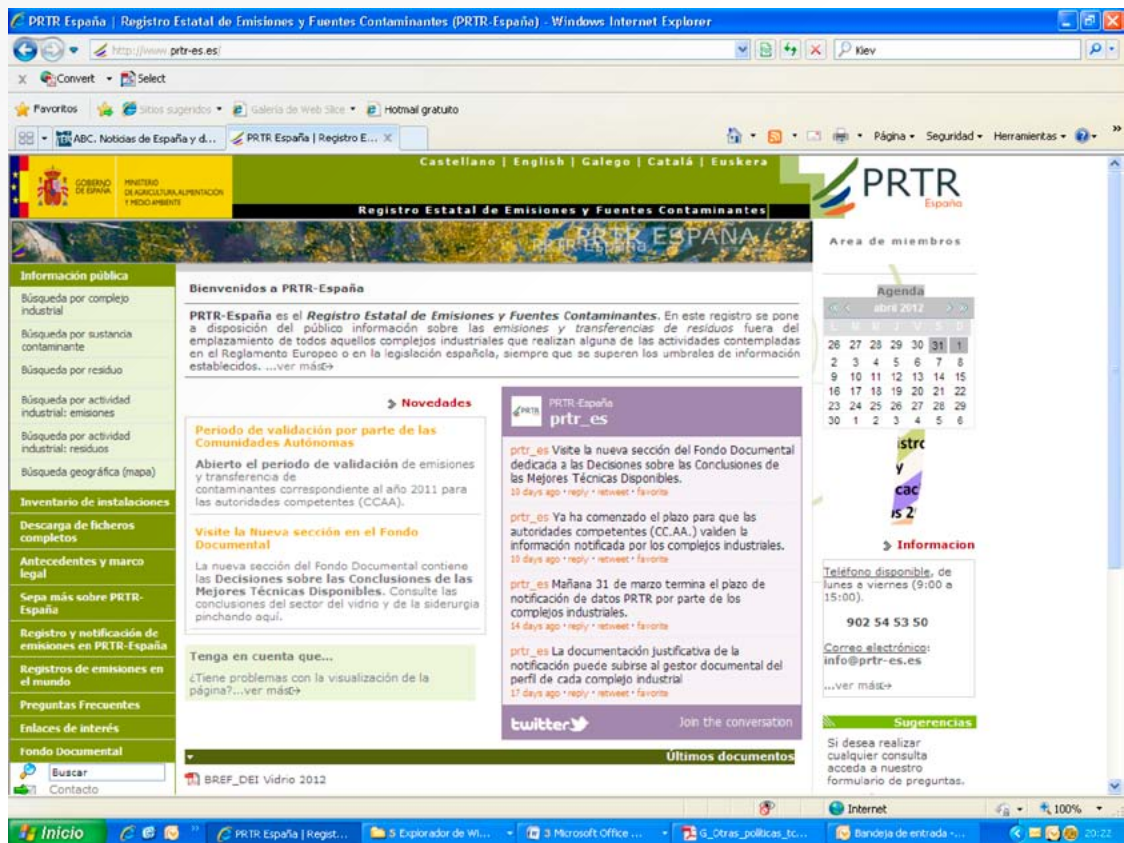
PRTR España | Registro Estatal de Emisiones y Fuentes Contaminantes (PRTR-España) - Windows Internet Explorer

http://www.prtr-es.es/

Kiev

Convert Select

Favoritos Sitios sugeridos Galería de Web Slice Hotmail gratuito

ABC. Noticias de España y d... PRTR España | Registro E...

Página Seguridad Herramientas

GOBIERNO DE ESPAÑA MINISTERIO DE AGRICULTURA, ALIMENTACIÓN Y MEDIO AMBIENTE

Castellano | English | Galego | Catalá | Euskera

Registro Estatal de Emisiones y Fuentes Contaminantes

PRTR España

PRTR ESPAÑA

Area de miembros

Información pública

Búsqueda por complejo industrial

Búsqueda por sustancia contaminante

Búsqueda por residuo

Búsqueda por actividad industrial: emisiones

Búsqueda por actividad industrial: residuos

Búsqueda geográfica (mapa)

Inventario de instalaciones

Descarga de ficheros completos

Antecedentes y marco legal

Sepa más sobre PRTR-España

Registro y notificación de emisiones en PRTR-España

Registros de emisiones en el mundo

Preguntas Frecuentes

Enlaces de interés

Fondo Documental

Buscar

Contacto

Bienvenidos a PRTR-España

PRTR-España es el Registro Estatal de Emisiones y Fuentes Contaminantes. En este registro se pone a disposición del público información sobre las emisiones y transferencias de residuos fuera del emplazamiento de todos aquellos complejos industriales que realizan alguna de las actividades contempladas en el Reglamento Europeo o en la legislación española, siempre que se superen los umbrales de información establecidos. ...ver más

Novedades

Periodo de validación por parte de las Comunidades Autónomas

Abierto el periodo de validación de emisiones y transferencia de contaminantes correspondiente al año 2011 para las autoridades competentes (CCAA).

Visite la Nueva sección en el Fondo Documental

La nueva sección del Fondo Documental contiene las Decisiones sobre las Conclusiones de las Mejores Técnicas Disponibles. Consulte las conclusiones del sector del vidrio y de la siderurgia pinchando aquí.

Tenga en cuenta que...

¿Tiene problemas con la visualización de la página?...ver más

PRTR-España
prtr_es

prtr_es Visite la nueva sección del Fondo Documental dedicada a las Decisiones sobre las Conclusiones de las Mejores Técnicas Disponibles.
10 days ago · reply · retweet · favorite

prtr_es Ya ha comenzado el plazo para que las autoridades competentes (CC.AA.) validen la información notificada por los complejos industriales.
10 days ago · reply · retweet · favorite

prtr_es Mañana 31 de marzo termina el plazo de notificación de datos PRTR por parte de los complejos industriales.
14 days ago · reply · retweet · favorite

prtr_es La documentación justificativa de la notificación puede subirse al gestor documental del perfil de cada complejo industrial
17 days ago · reply · retweet · favorite

twitter Join the conversation

Agenda
abril 2012

| L | M | M | J | V | S | D |
|---|---|---|---|---|---|---|
| 26 | 27 | 28 | 29 | 30 | 31 | 1 |
| 2 | 3 | 4 | 5 | 6 | 7 | 8 |
| 9 | 10 | 11 | 12 | 13 | 14 | 15 |
| 16 | 17 | 18 | 19 | 20 | 21 | 22 |
| 23 | 24 | 25 | 26 | 27 | 28 | 29 |
| 30 | 1 | 2 | 3 | 4 | 5 | 6 |

istro
y
cac
s 2

Informacion

Teléfono disponible, de lunes a viernes (9:00 a 15:00).

902 54 53 50

Correo electrónico: info@prtr-es.es

...ver más

Sugerencias

Si desea realizar cualquier consulta acceda a nuestro formulario de preguntas.

Últimos documentos

BREF_DEI Vidrio 2012

Internet 100%

Inicio PRTR España | Regist... 5 Explorador de Wi... 3 Microsoft Office ... G_Otras_politicas_tc... Bandeja de entrada -... 20:22